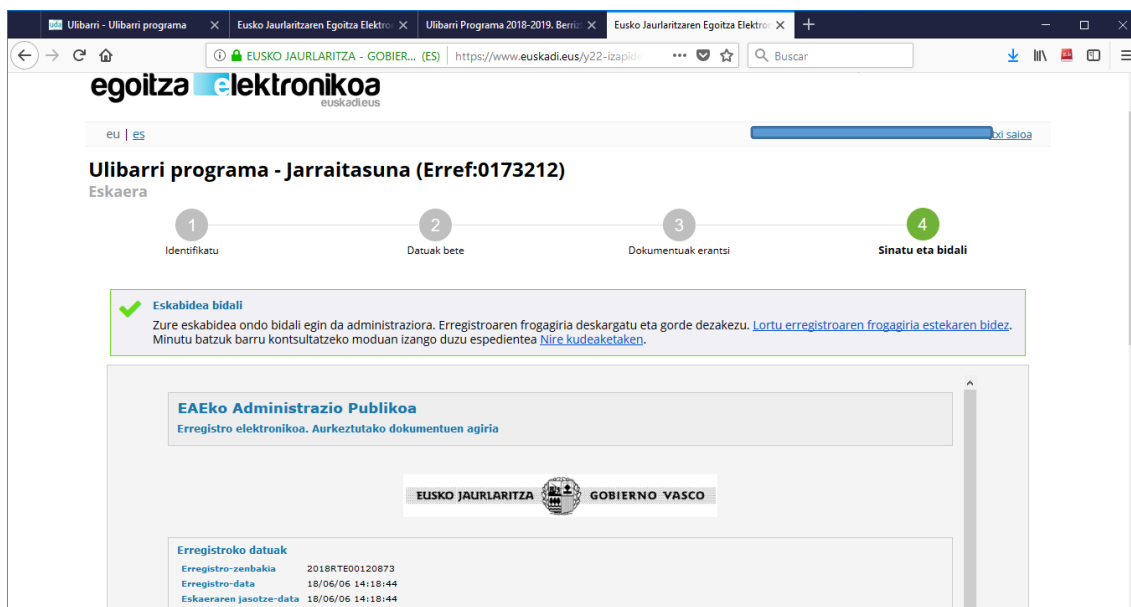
Ulibarri - Ulibarri programa ×
Eusko Jaurlaritzaren Egoitza Elektro ×
Ulibarri Programa 2018-2019. Berriz ×
Eusko Jaurlaritzaren Egoitza Elektro ×
+

EUSKO JAURLARITZA - GOBIER... (ES) | https://www.euskadi.eus/y22-izapid ··· Buscar

egoitza elektronikoa
euskadi.eus

eu | es

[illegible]xi saioa

Ulibarri programa - Jarraitasuna (Erref:0173212)
Eskaera

1 Identifikatu
2 Datuak bete
3 Dokumentuak erantsi
4 Sinatu eta bidali

Eskabidea bidali
Zure eskabidea ondo bidali egin da administraziora. Erregistroaren frogagiria deskargatu eta gorde dezakezu. Lortu erregistroaren frogagiria estekaren bidez. Minutu batzuk barru kontsultatzeko moduan izango duzu espedientea Nire kudeaketaken.

EAEko Administrazio Publikoa
Erregistro elektronikoa. Aurkeztutako dokumentuen agiria

EUSKO JAURLARITZA GOBIERNO VASCO

Erregistroko datuak
| Erregistro-zenbakia | 2018RTE00120873 |
|---|---|
| Erregistro-data | 18/06/06 14:18:44 |
| Eskaeraren jasotze-data | 18/06/06 14:18:44 |